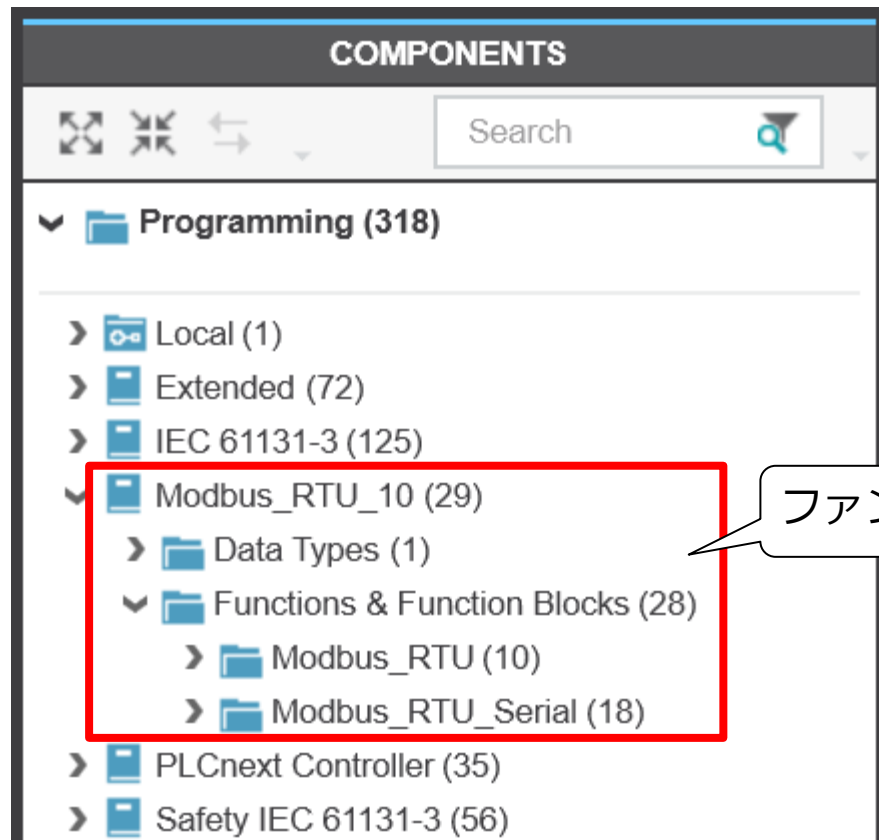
COMPONENTS

Search

Programming (318)

Local (1)

Extended (72)

IEC 61131-3 (125)

Modbus_RTU_10 (29)

Data Types (1)

Functions & Function Blocks (28)

Modbus_RTU (10)

Modbus_RTU_Serial (18)

PLCnext Controller (35)

Safety IEC 61131-3 (56)

ファン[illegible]